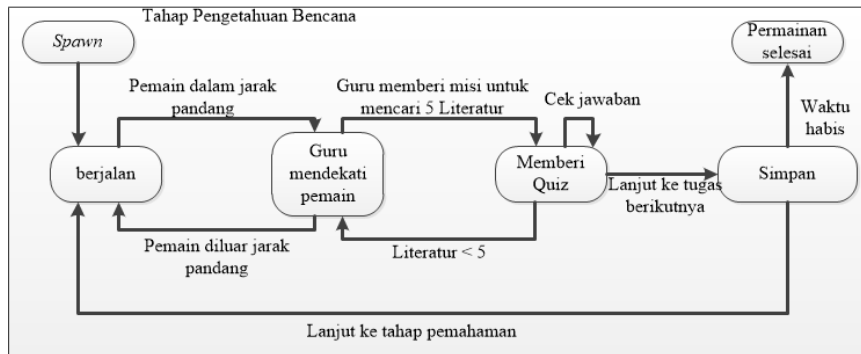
Tahap Pengetahuan Bencana

Spawn

Permainan selesai

Pemain dalam jarak pandang

Guru memberi misi untuk mencari 5 Literatur

Cek jawaban

Waktu habis

berjalan

Guru mendekati pemain

Memberi Quiz

Simpan

Lanjut ke tugas berikutnya

Pemain diluar jarak pandang

Literatur < 5

Lanjut ke tahap pemahaman